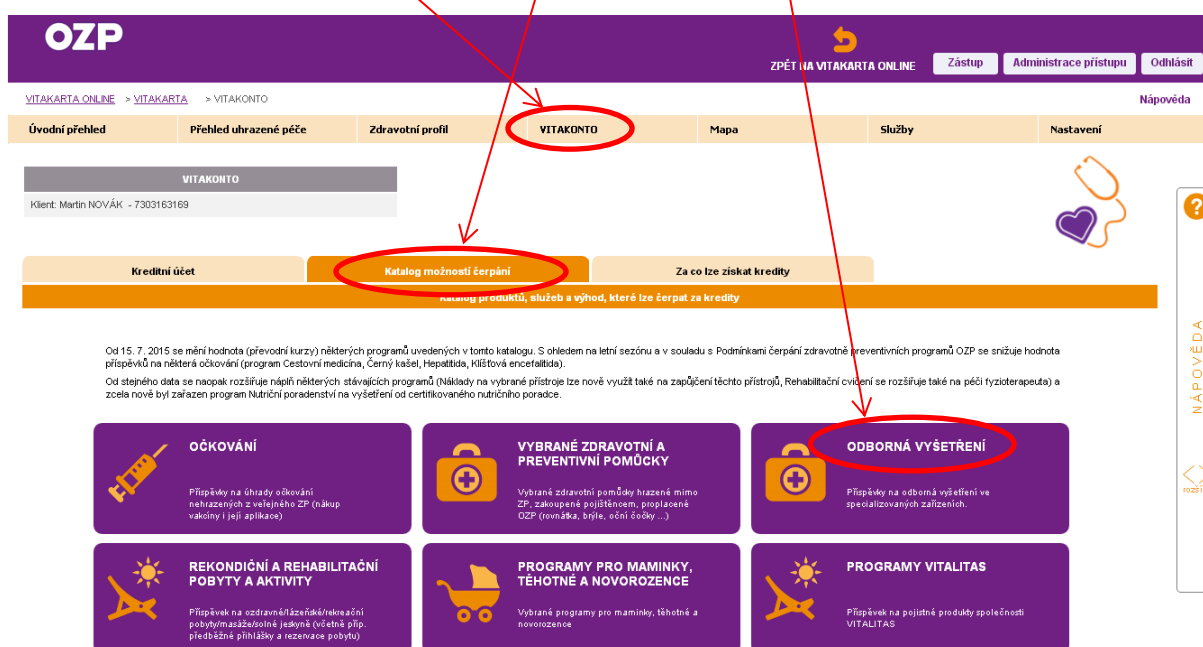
OZP

ZPĚT NA VITAKARTA ONLINE

Zástup | Administrace přístupu | Odhlásit

VITAKARTA ONLINE > VITAKARTA > VITAKONTO

Nápověda

Úvodní přehled | Přehled uhrazené péče | Zdravotní profil | VITAKONTO | Mapa | Služby | Nastavení

VITAKONTO

Klient: Martin NOVÁK - 7303163169

Kreditní účet | Katalog možností čerpání | Za co lze získat kredity

Katalog produktů, služeb a výhod, které lze čerpat za kredity

Od 15. 7. 2015 se mění hodnota (převodní kurzy) některých programů uvedených v tomto katalogu. S ohledem na letní sezónu a v souladu s Podmínkami čerpání zdravotně preventivních programů OZP se snižuje hodnota příspěvků na některá očkování (program Cestovní medicína, Černý kašel, Hepatitida, Klíšťová encefalitida).

Od stejného data se naopak rozšiřuje náplň některých stávajících programů (Náklady na vybrané přístroje lze nově využít také na zapůjčení těchto přístrojů, Rehabilitační cvičení se rozšiřuje také na péči fyzioterapeuta) a zcela nově byl zařazen program Nutriční poradenství na vyšetření od certifikovaného nutričního poradce.

OČKOVÁNÍ
Příspěvky na úhrady očkování nehrazených z veřejného ZP (nákup vakcíny i její aplikace)

VYBRANÉ ZDRAVOTNÍ A PREVENTIVNÍ POMŮCKY
Vybrané zdravotní pomůcky hrazené mimo ZP, zakoupené pojištěncem, proplacené OZP (rovnátka, brýle, oční čočky ...)

ODBORNÁ VYŠETŘENÍ
Příspěvky na odborná vyšetření ve specializovaných zařízeních.

REKONDIČNÍ A REHABILITAČNÍ POBYTY A AKTIVITY
Příspěvek na ozdravné/lázeňské/rekreační pobyty/masáže/solné jeskyně (včetně příp. předběžné přihlášky a rezervace pobytu)

PROGRAMY PRO MAMINKY, TĚHOTNÉ A NOVOROZENCE
Vybrané programy pro maminky, těhotné a novorozence

PROGRAMY VITALITAS
Příspěvek na pojistné produkty společnosti VITALITAS

NÁPOVĚDA